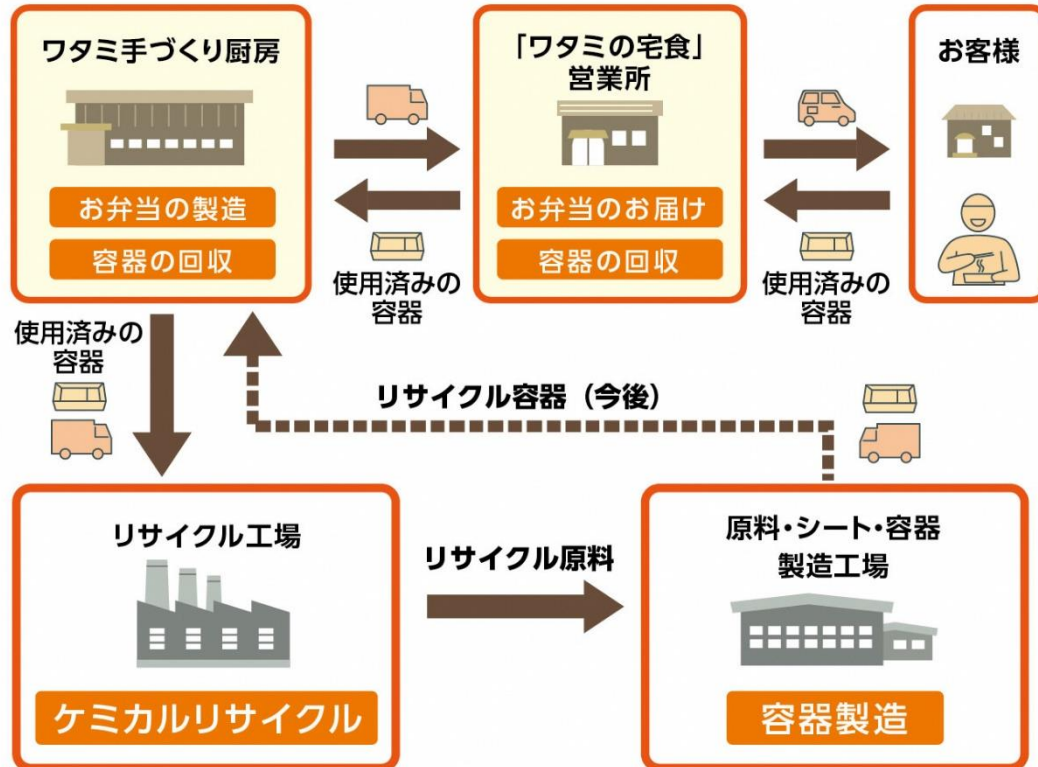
ワタミ手づくり厨房

お弁当の製造

容器の回収

「ワタミの宅食」
営業所

お弁当のお届け

容器の回収

お客様

使用済みの
容器

使用済みの
容器

使用済みの
容器

リサイクル容器（今後）

リサイクル工場

ケミカルリサイクル

リサイクル原料

原料・シート・容器
製造工場

容器製造